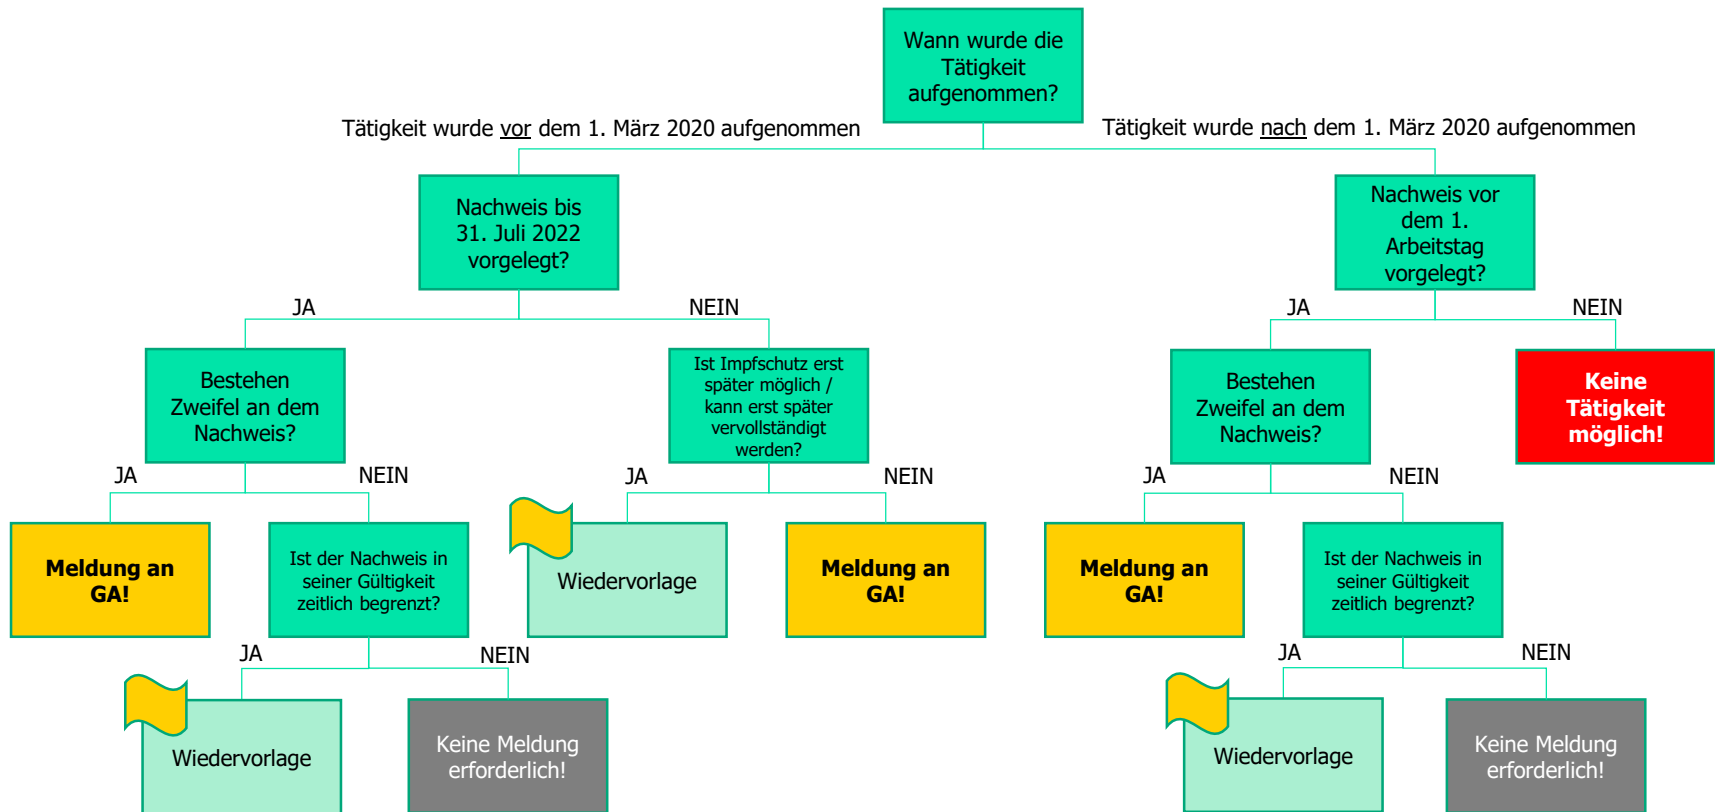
Wann wurde die Tätigkeit aufgenommen?

Tätigkeit wurde vor dem 1. März 2020 aufgenommen

Tätigkeit wurde nach dem 1. März 2020 aufgenommen

Nachweis bis 31. Juli 2022 vorgelegt?

JA

NEIN

Bestehen Zweifel an dem Nachweis?

JA

NEIN

Meldung an GA!

Ist der Nachweis in seiner Gültigkeit zeitlich begrenzt?

JA

NEIN

Wiedervorlage

Keine Meldung erforderlich!

Ist Impfschutz erst später möglich / kann erst später vervollständigt werden?

JA

NEIN

Wiedervorlage

Meldung an GA!

Nachweis vor dem 1. Arbeitstag vorgelegt?

JA

NEIN

Bestehen Zweifel an dem Nachweis?

Keine Tätigkeit möglich!

JA

NEIN

Meldung an GA!

Ist der Nachweis in seiner Gültigkeit zeitlich begrenzt?

JA

NEIN

Wiedervorlage

Keine Meldung erforderlich!